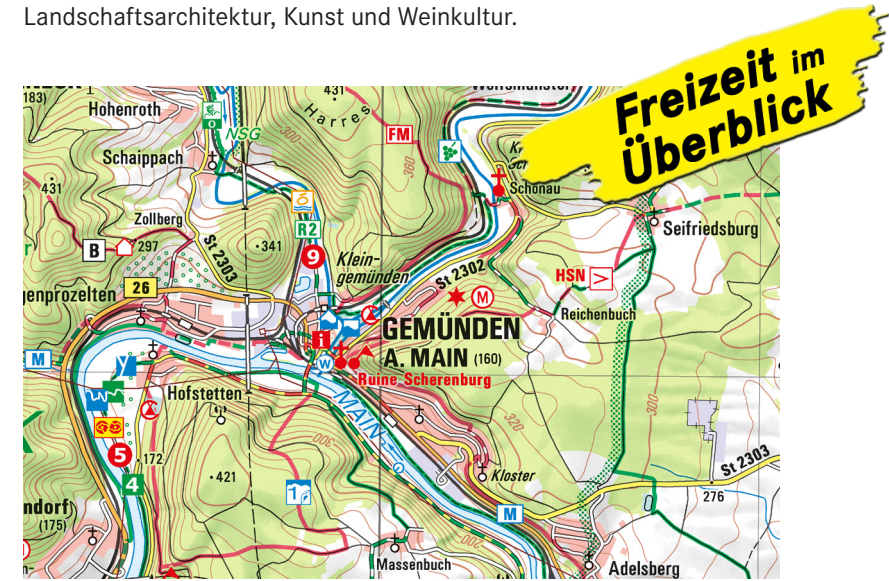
Landschaftsarchitektur, Kunst und Weinkultur.

Freizeit im Überblick

(183) Hohenroth
431
Harres
FM
NSG
Schaippach
300
360
Schönau
431
Seifriedsburg
Zollberg
St 2303
R2
B 297
341
9
Klein-gemünden
St 2302
M
HSN
genprozelten
26
Reichenbuch
GEMÜNDEN
M
A. MAIN (160)
Ruine Scherenburg
Hofstetten
MAIN
300
5
172
421
320
Kloster
4
St 2303
276
ndorf (175)
1
M
Massenbuch
Adelsberg